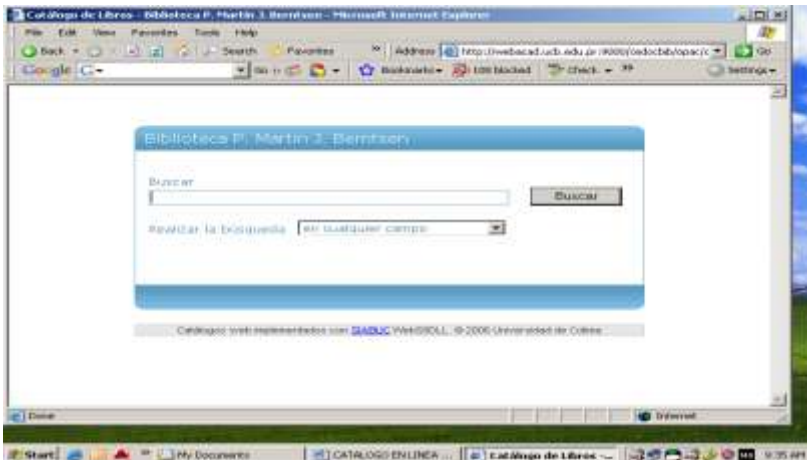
Catálogo de Libros - Biblioteca P. Martin J. Berntsen - Microsoft Internet Explorer

File Edit View Favorites Tools Help

Back Search Favorites Address http://webacad.ucb.edu.pr:8000/cedocbib/opac/c Go

Google G- Go Bookmarks 109 blocked Check Settings

Biblioteca P. Martin J. Berntsen

Buscar

Buscar

Realizar la búsqueda en cualquier campo

Catálogos Web implementados con SIABUC WebSIDLL, ©2006 Universidad de Colima

Done Internet

Start My Documents CATALOGO EN LINEA ... Catálogo de Libros - ... 9:35 AM